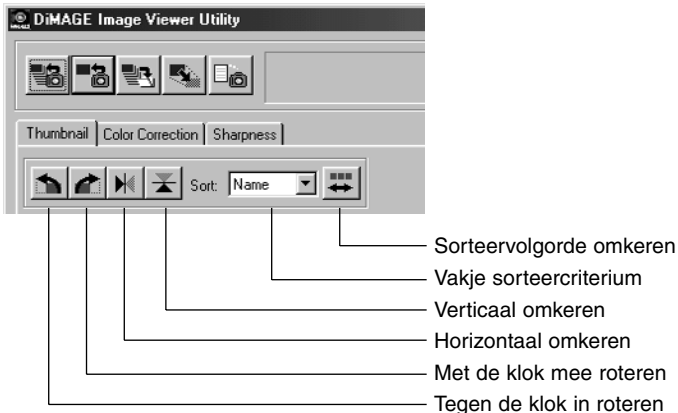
DiMAGE Image Viewer Utility

Thumbnail | Color Correction | Sharpness

Sort: Name

Sorteervolgorde omkeren
Vakje sorteercriterium
Verticaal omkeren
Horizontaal omkeren
Met de klok mee roteren
Tegen de klok in roteren